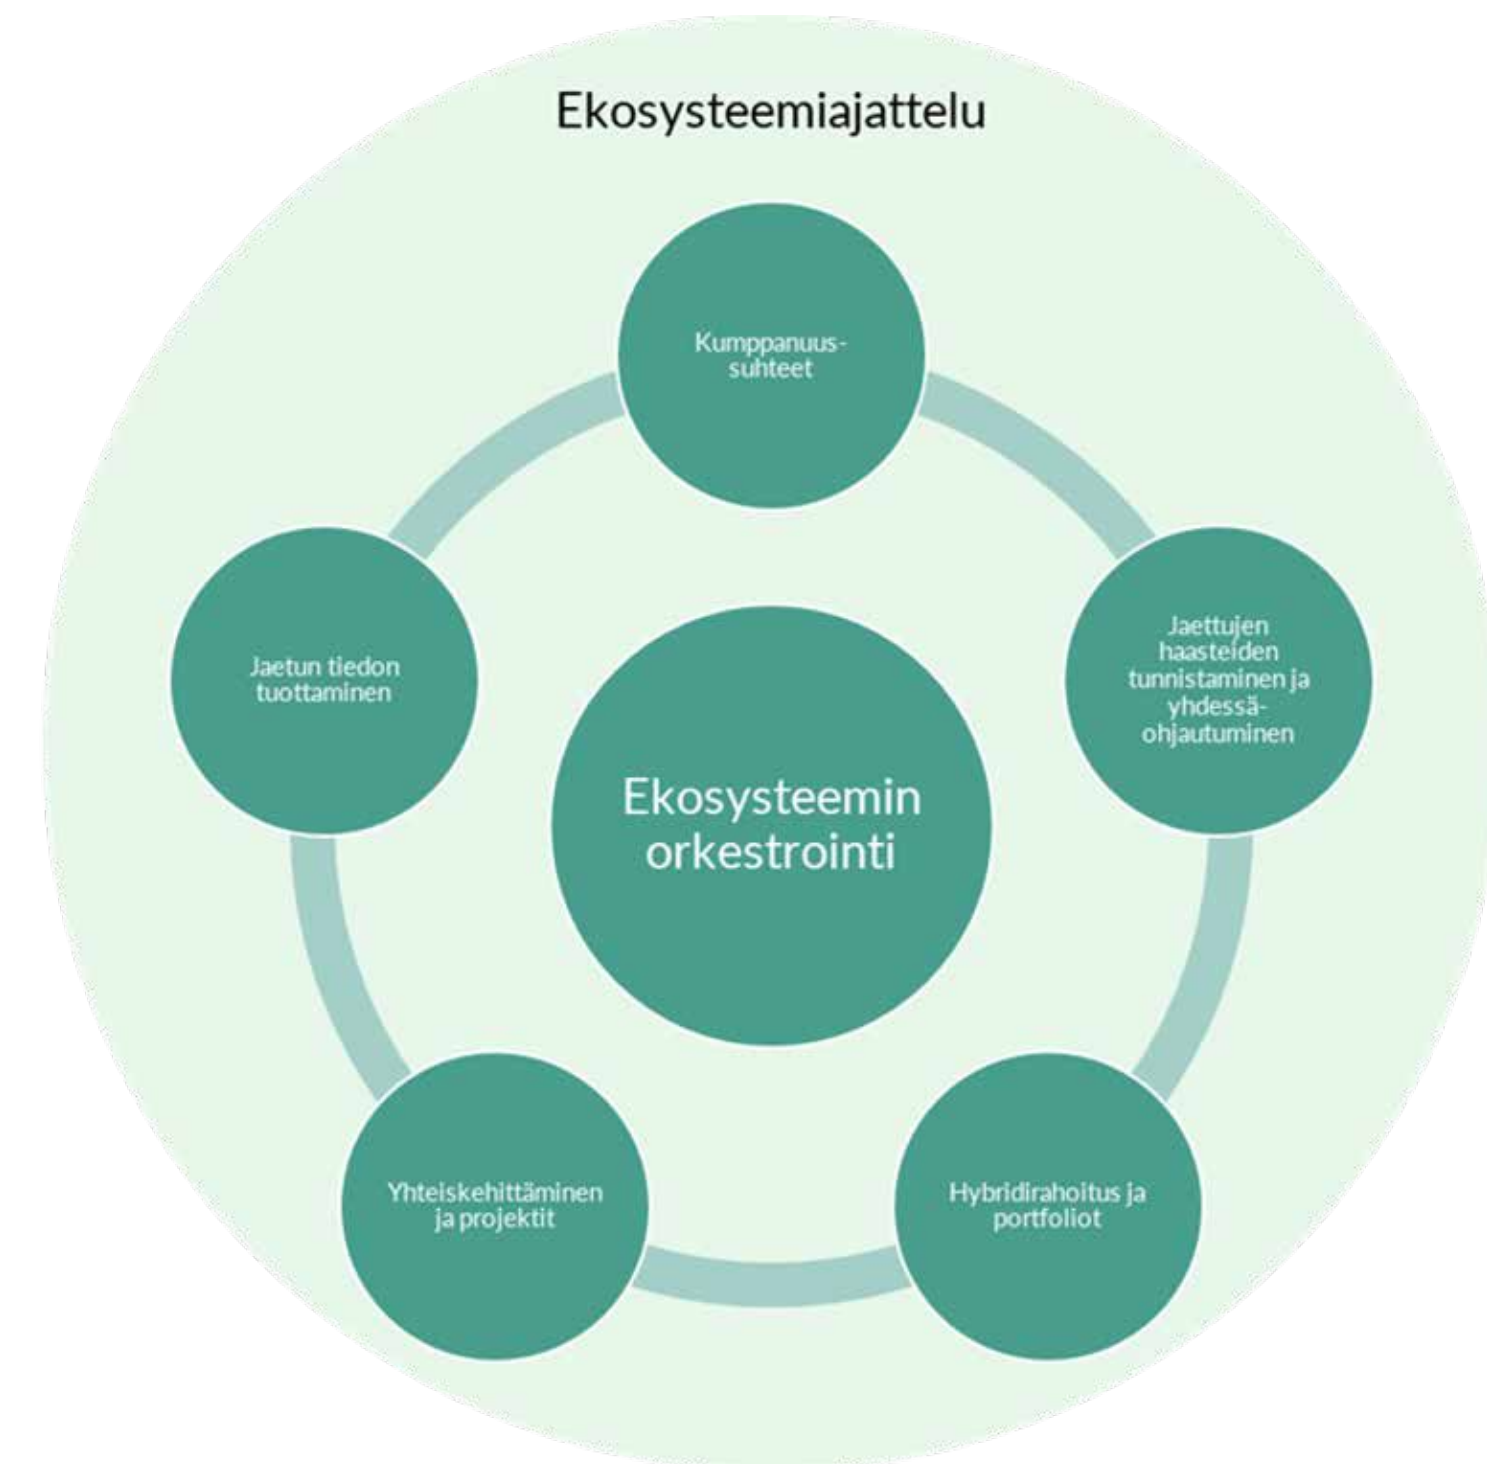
Ekosysteemiajattelu

Kumppanuussuhteet

Jaetun tiedon tuottaminen

Jaettujen haasteiden tunnistaminen ja yhdessäohjautuminen

Ekosysteemin orkestrointi

Yhteiskehittäminen ja projektit

Hybridirahoitus ja portfoliot